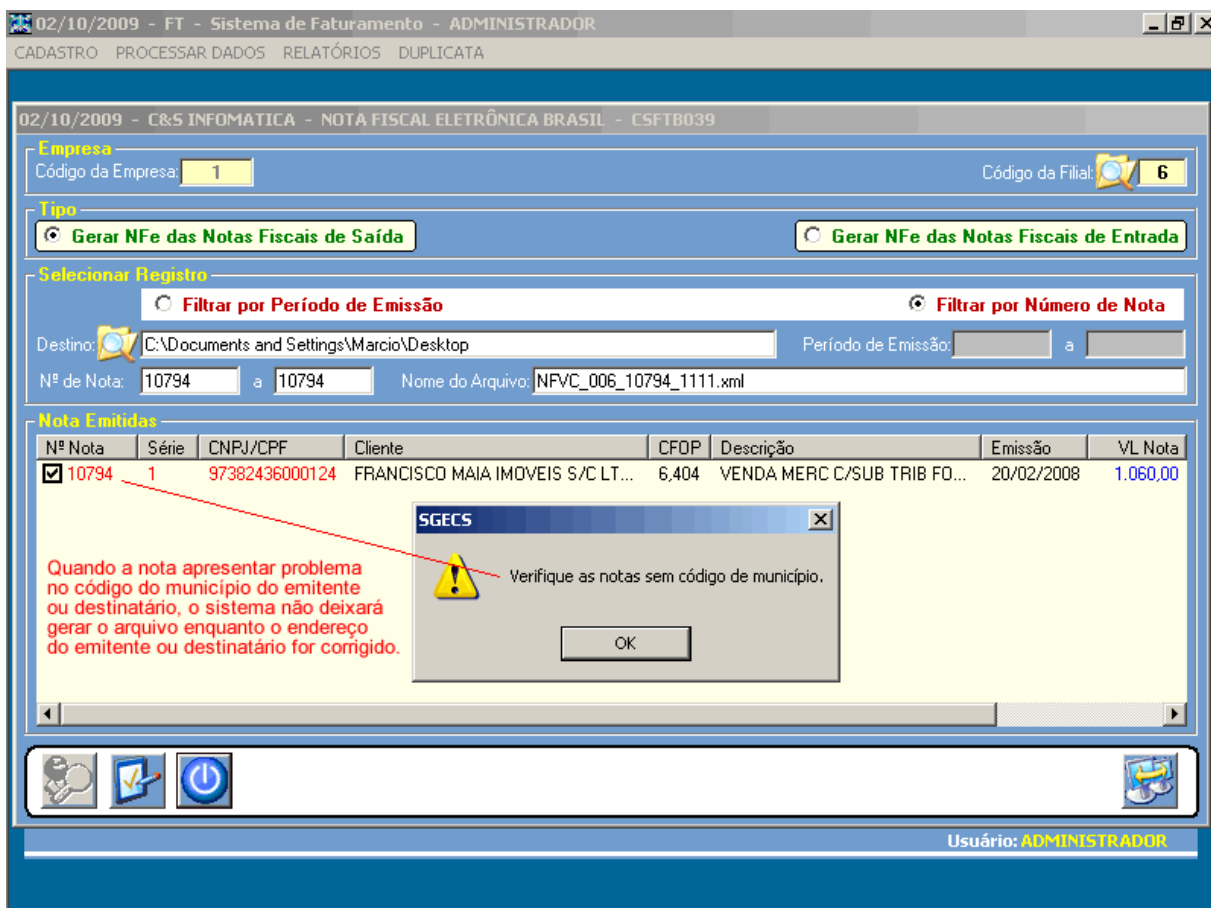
02/10/2009 - FT - Sistema de Faturamento - ADMINISTRADOR

CADASTRO PROCESSAR DADOS RELATÓRIOS DUPLICATA

02/10/2009 - C&S INFOMATICA - NOTA FISCAL ELETRÔNICA BRASIL - CSFTB039

Empresa
Código da Empresa: 1
Código da Filial: 6

Tipo
Gerar NFe das Notas Fiscais de Saída
Gerar NFe das Notas Fiscais de Entrada

Selecionar Registro
Filtrar por Período de Emissão
Filtrar por Número de Nota
Destino: C:\Documents and Settings\Marcio\Desktop
Período de Emissão: a
Nº de Nota: 10794 a 10794
Nome do Arquivo: NFVC_006_10794_1111.xml

Nota Emitidas

| Nº Nota | Série | CNPJ/CPF | Cliente | CFOP | Descrição | Emissão | VL Nota |
|---|---|---|---|---|---|---|---|
| 10794 | 1 | 97382436000124 | FRANCISCO MAIA IMOVEIS S/C LT... | 6,404 | VENDA MERC C/SUB TRIB FO... | 20/02/2008 | 1.060,00 |

Quando a nota apresentar problema no código do município do emitente ou destinatário, o sistema não deixará gerar o arquivo enquanto o endereço do emitente ou destinatário for corrigido.

SGECS
Verifique as notas sem código de município.
OK

Usuário: ADMINISTRADOR